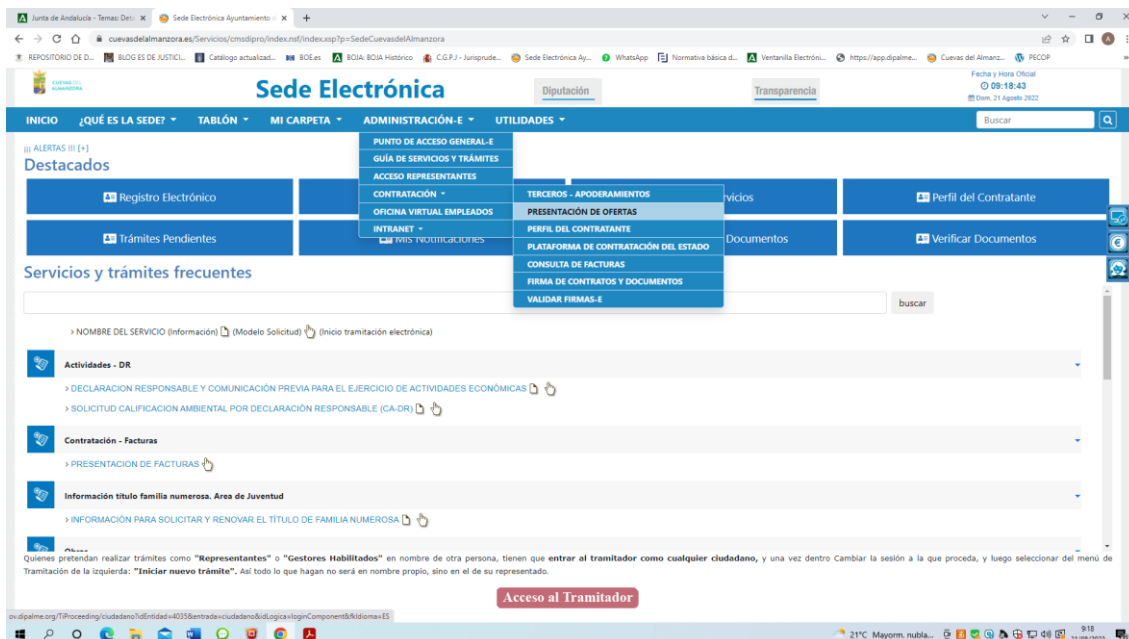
Junta de Andalucía - Temas: Deta ×   Sede Electrónica Ayuntamiento ×   +

cuevasdelalmanzora.es/Servicios/cmsdipro/index.nsf/index.xsp?p=SedeCuevasdelAlmanzora

REPOSITORIO DE D...   BLOG ES DE JUSTICI...   Catálogo actualizad...   BOE.es   BOJA: BOJA Histórico   C.G.P.J - Jurisprude...   Sede Electrónica Ay...   WhatsApp   Normativa básica d...   Ventanilla Electróni...   https://app.dipalme...   Cuevas del Almanz...   PECOP

CUEVAS DEL ALMANZORA

Sede Electrónica

Diputación

Transparencia

Fecha y Hora Oficial
09:18:43
Dom, 21 Agosto 2022

INICIO   ¿QUÉ ES LA SEDE?   TABLÓN   MI CARPETA   ADMINISTRACIÓN-E   UTILIDADES

Buscar

ALERTAS [+]

Destacados

PUNTO DE ACCESO GENERAL-E
GUÍA DE SERVICIOS Y TRÁMITES
ACCESO REPRESENTANTES
CONTRATACIÓN
OFICINA VIRTUAL EMPLEADOS
INTRANET

TERCEROS - APODERAMIENTOS
PRESENTACIÓN DE OFERTAS
PERFIL DEL CONTRATANTE
PLATAFORMA DE CONTRATACIÓN DEL ESTADO
CONSULTA DE FACTURAS
FIRMA DE CONTRATOS Y DOCUMENTOS
VALIDAR FIRMAS-E

Registro Electrónico   rvicios   Perfil del Contratante

Trámites Pendientes   Mis Notificaciones   Documentos   Verificar Documentos

Servicios y trámites frecuentes

buscar

> NOMBRE DEL SERVICIO (Información) (Modelo Solicitud) (Inicio tramitación electrónica)

Actividades - DR

> DECLARACION RESPONSABLE Y COMUNICACIÓN PREVIA PARA EL EJERCICIO DE ACTIVIDADES ECONÓMICAS

> SOLICITUD CALIFICACION AMBIENTAL POR DECLARACIÓN RESPONSABLE (CA-DR)

Contratación - Facturas

> PRESENTACION DE FACTURAS

Información título familia numerosa. Area de Juventud

> INFORMACIÓN PARA SOLICITAR Y RENOVAR EL TÍTULO DE FAMILIA NUMEROSA

Obras

Quienes pretendan realizar trámites como "Representantes" o "Gestores Habilitados" en nombre de otra persona, tienen que entrar al tramitador como cualquier ciudadano, y una vez dentro Cambiar la sesión a la que proceda, y luego seleccionar del menú de Tramitación de la izquierda: "Iniciar nuevo trámite". Así todo lo que hagan no será en nombre propio, sino en el de su representado.

Acceso al Tramitador

ov.dipalme.org/TiProceeding/ciudadano?idEntidad=4035&entrada=ciudadano&idLogica=loginComponent&idIdioma=ES

21°C Mayorm. nubla...   9:18